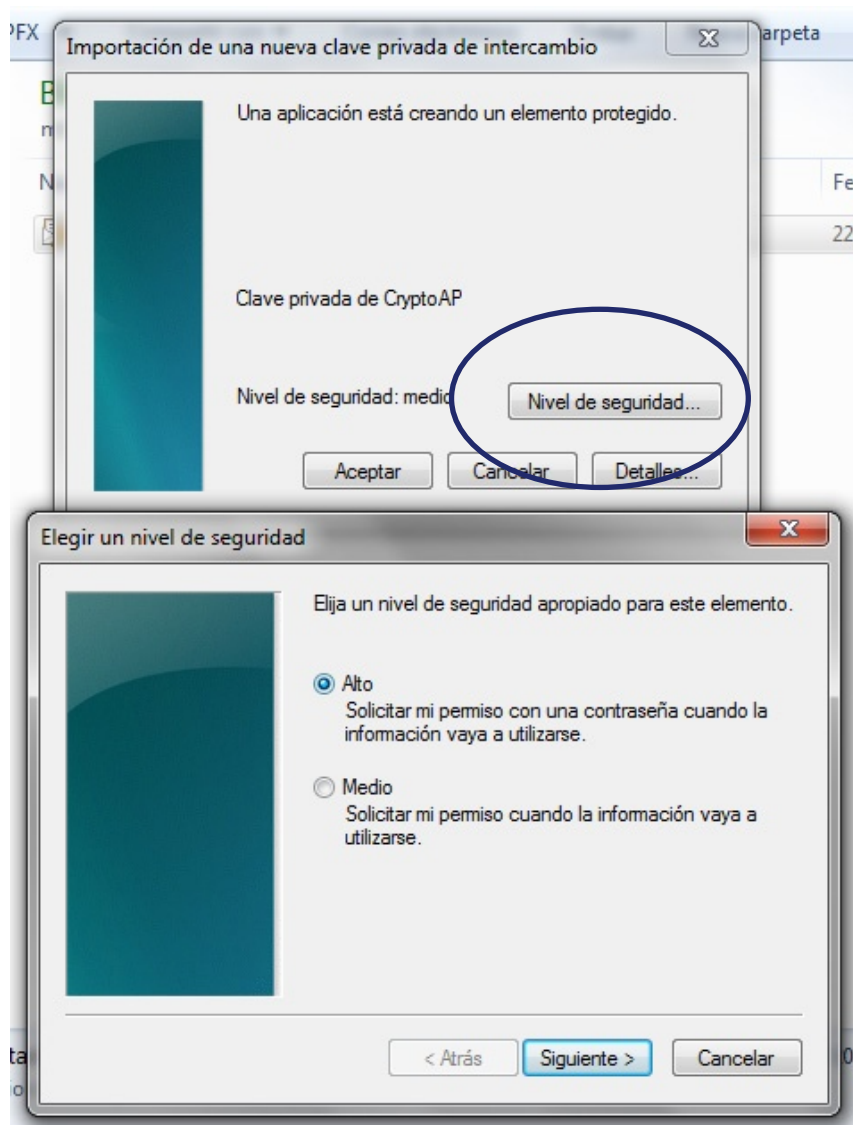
PFX
arpeta
B
n
N
Fe
22

Importación de una nueva clave privada de intercambio

Una aplicación está creando un elemento protegido.

Clave privada de CryptoAP

Nivel de seguridad: medio

Nivel de seguridad...

Aceptar
Cancelar
Detalles...

Elegir un nivel de seguridad

Elija un nivel de seguridad apropiado para este elemento.

Alto
Solicitar mi permiso con una contraseña cuando la información vaya a utilizarse.

Medio
Solicitar mi permiso cuando la información vaya a utilizarse.

< Atrás
Siguiente >
Cancelar

ta
0